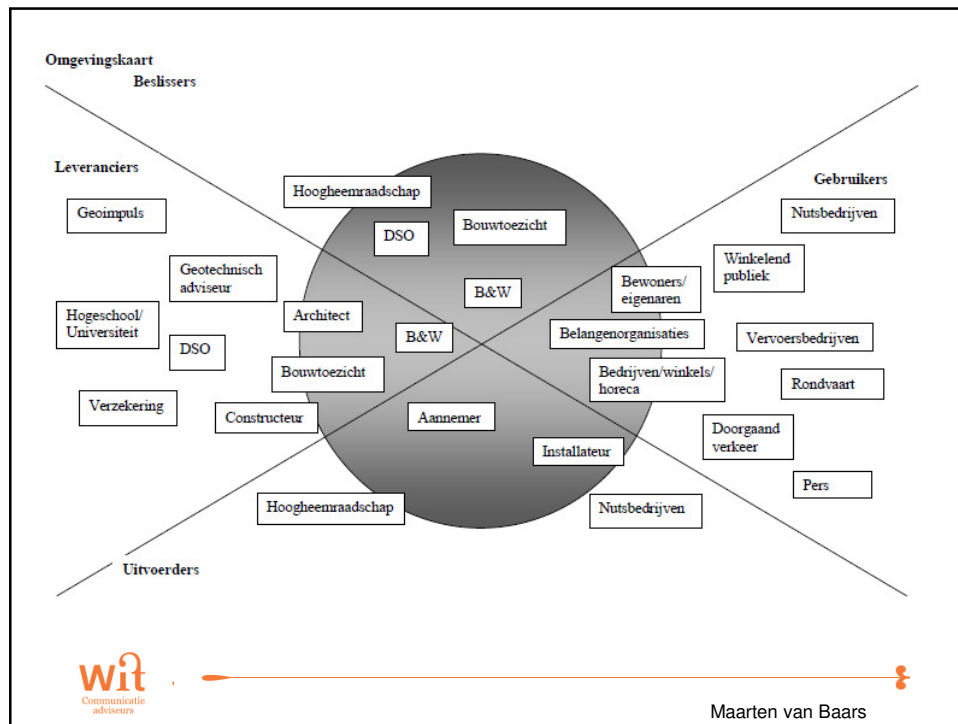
Omgevingskaart

Beslissers

Leveranciers

Gebruikers

Hoogheemraadschap

DSO

Bouwtoezicht

Nutsbedrijven

Geoimpuls

Geotechnisch adviseur

B&W

Winkelend publiek

Bewoners/ eigenaren

Hogeschool/ Universiteit

Architect

B&W

Belangenorganisaties

Vervoersbedrijven

DSO

Bouwtoezicht

Bedrijven/winkels/ horeca

Rondvaart

Verzekering

Constructeur

Aannemer

Doorgaand verkeer

Installateur

Pers

Hoogheemraadschap

Nutsbedrijven

Uitvoerders

wit Communicatie adviseurs

Maarten van Baars